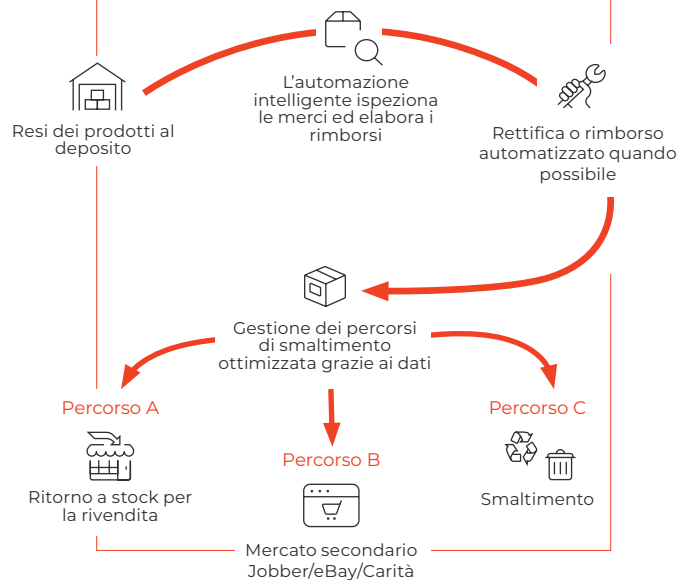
Resi dei prodotti al deposito

L'automazione intelligente ispeziona le merci ed elabora i rimborsi

Rettifica o rimborso automatizzato quando possibile

Gestione dei percorsi di smaltimento ottimizzata grazie ai dati

Percorso A

Ritorno a stock per la rivendita

Percorso B

Percorso C

Smaltimento

Mercato secondario Jobber/eBay/Carità